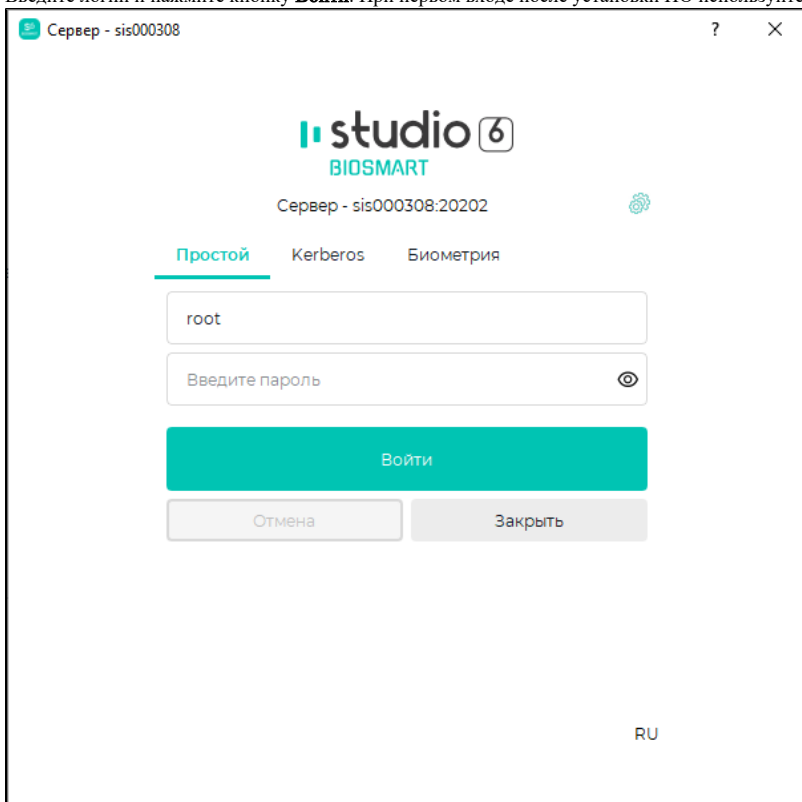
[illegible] **Войти**. При первом входе после установки ПО используйте

Сервер - sis000308

?

studio 6
BIOSMART

Сервер - sis000308:20202

Простой Kerberos Биометрия

root

Введите пароль

Войти

Отмена Закрыть

RU